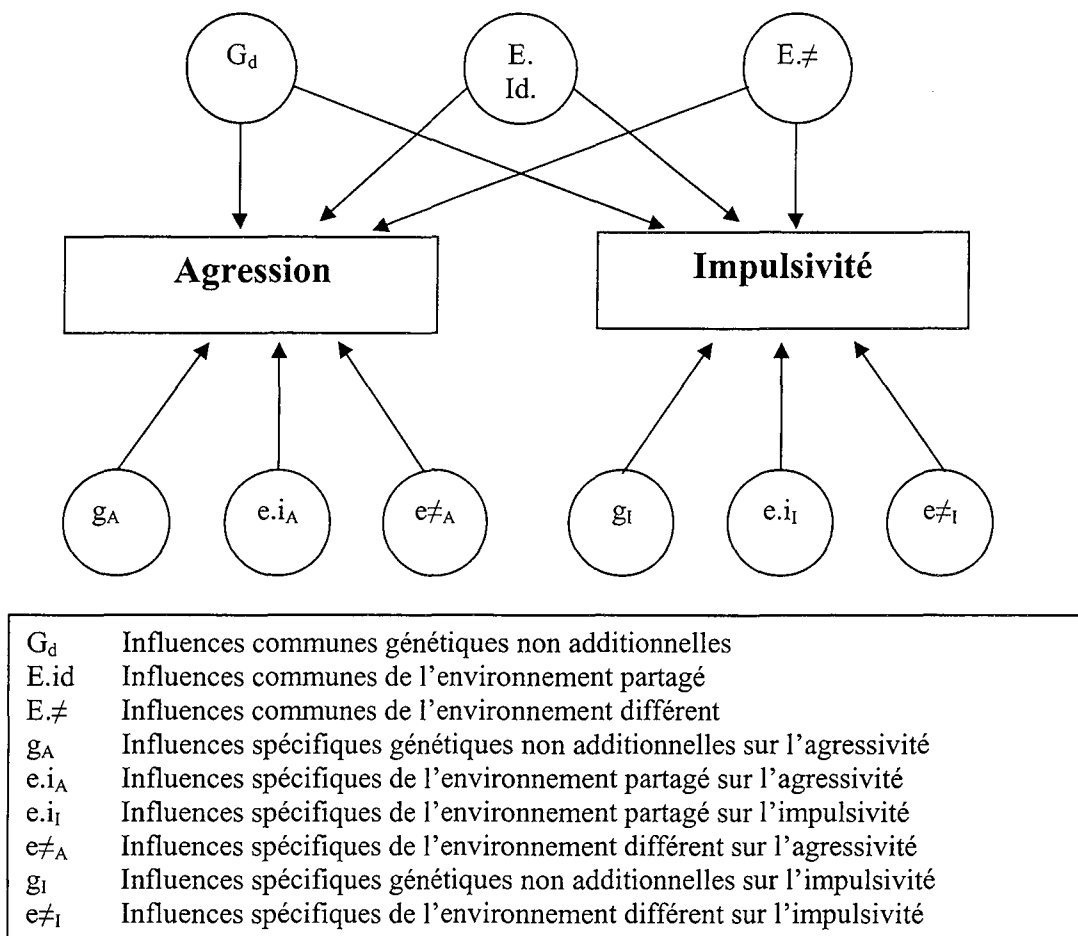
$G_d$

E. Id.

E.$\neq$

Agression

Impulsivité

$g_A$

$e.i_A$

$e\neq_A$

$g_I$

$e.i_I$

$e\neq_I$

| | |
|---|---|
| $G_d$ | Influences communes génétiques non additionnelles |
| E.id | Influences communes de l'environnement partagé |
| E.$\neq$ | Influences communes de l'environnement différent |
| $g_A$ | Influences spécifiques génétiques non additionnelles sur l'agressivité |
| $e.i_A$ | Influences spécifiques de l'environnement partagé sur l'agressivité |
| $e.i_I$ | Influences spécifiques de l'environnement partagé sur l'impulsivité |
| $e\neq_A$ | Influences spécifiques de l'environnement différent sur l'agressivité |
| $g_I$ | Influences spécifiques génétiques non additionnelles sur l'impulsivité |
| $e\neq_I$ | Influences spécifiques de l'environnement différent sur l'impulsivité |